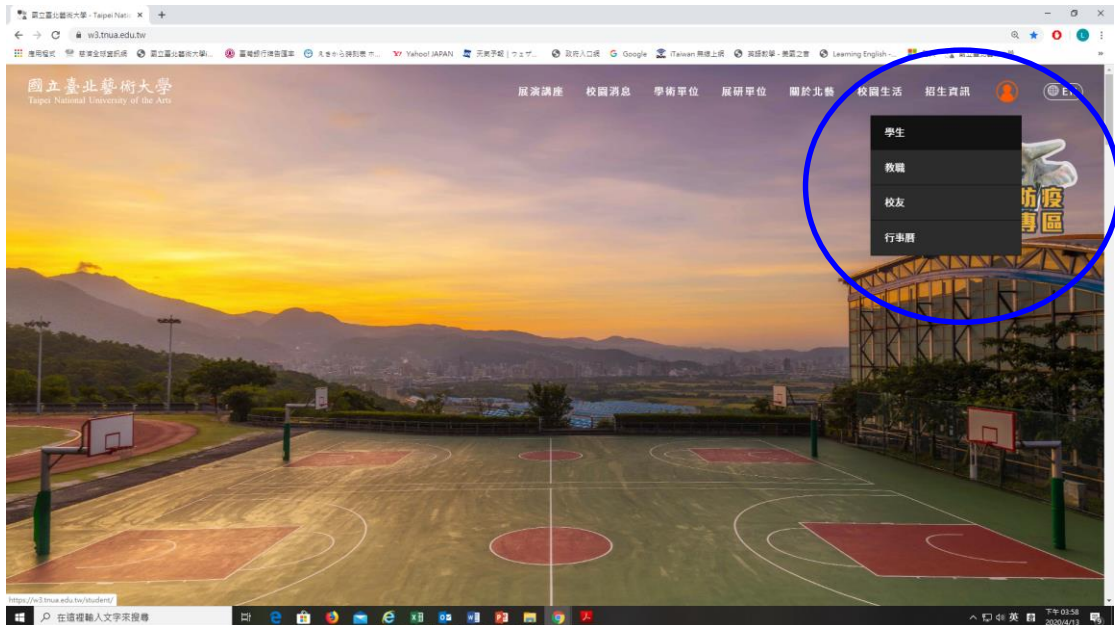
國立臺北藝術大學 - Taipei Natio ×  +

w3.tnua.edu.tw

應用程式  華南全球資訊網  國立臺北藝術大學...  臺灣銀行個人網路銀行  えきから時刻表 ホ...  Yahoo! JAPAN  天気予報 | ウェザ...  政府入口網  Google  iTaiwan 無線上網  英語教學 - 晨星文教  Learning English -...

國立臺北藝術大學
Taipei National University of the Arts

展演講座  校園消息  學術單位  展研單位  關於北藝  校園生活  招生資訊  EN

學生
教職
校友
行事曆

防疫
專區

https://w3.tnua.edu.tw/student/

在這裡輸入文字來搜尋

英  下午 03:58  2020/4/13